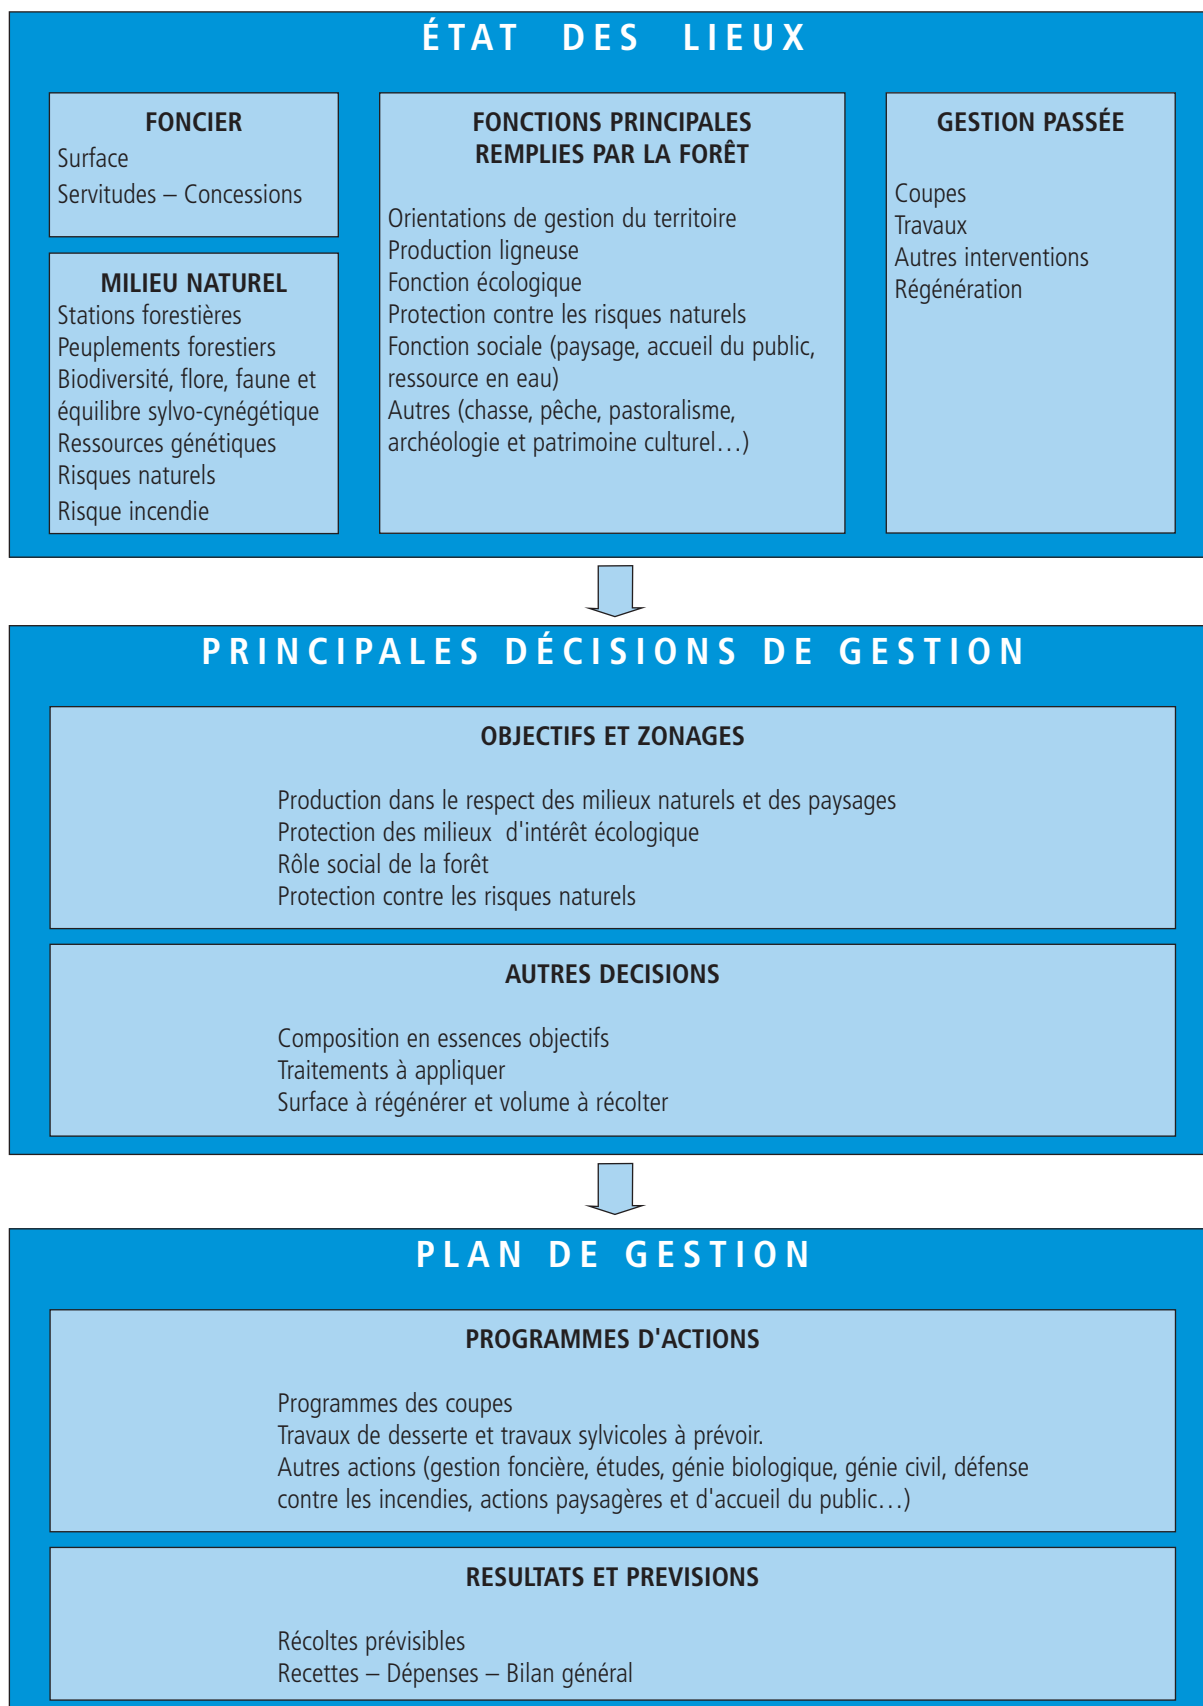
ÉTAT DES LIEUX

FONCIER
Surface
Servitudes – Concessions

MILIEU NATUREL
Stations forestières
Peuplements forestiers
Biodiversité, flore, faune et équilibre sylvo-cynégétique
Ressources génétiques
Risques naturels
Risque incendie

FONCTIONS PRINCIPALES REMPLIES PAR LA FORÊT

Orientations de gestion du territoire
Production ligneuse
Fonction écologique
Protection contre les risques naturels
Fonction sociale (paysage, accueil du public, ressource en eau)
Autres (chasse, pêche, pastoralisme, archéologie et patrimoine culturel…)

GESTION PASSÉE

Coupes
Travaux
Autres interventions
Régénération

PRINCIPALES DÉCISIONS DE GESTION

OBJECTIFS ET ZONAGES

Production dans le respect des milieux naturels et des paysages
Protection des milieux d'intérêt écologique
Rôle social de la forêt
Protection contre les risques naturels

AUTRES DECISIONS

Composition en essences objectifs
Traitements à appliquer
Surface à régénérer et volume à récolter

PLAN DE GESTION

PROGRAMMES D'ACTIONS

Programmes des coupes
Travaux de desserte et travaux sylvicoles à prévoir.
Autres actions (gestion foncière, études, génie biologique, génie civil, défense contre les incendies, actions paysagères et d'accueil du public…)

RESULTATS ET PREVISIONS

Récoltes prévisibles
Recettes – Dépenses – Bilan général